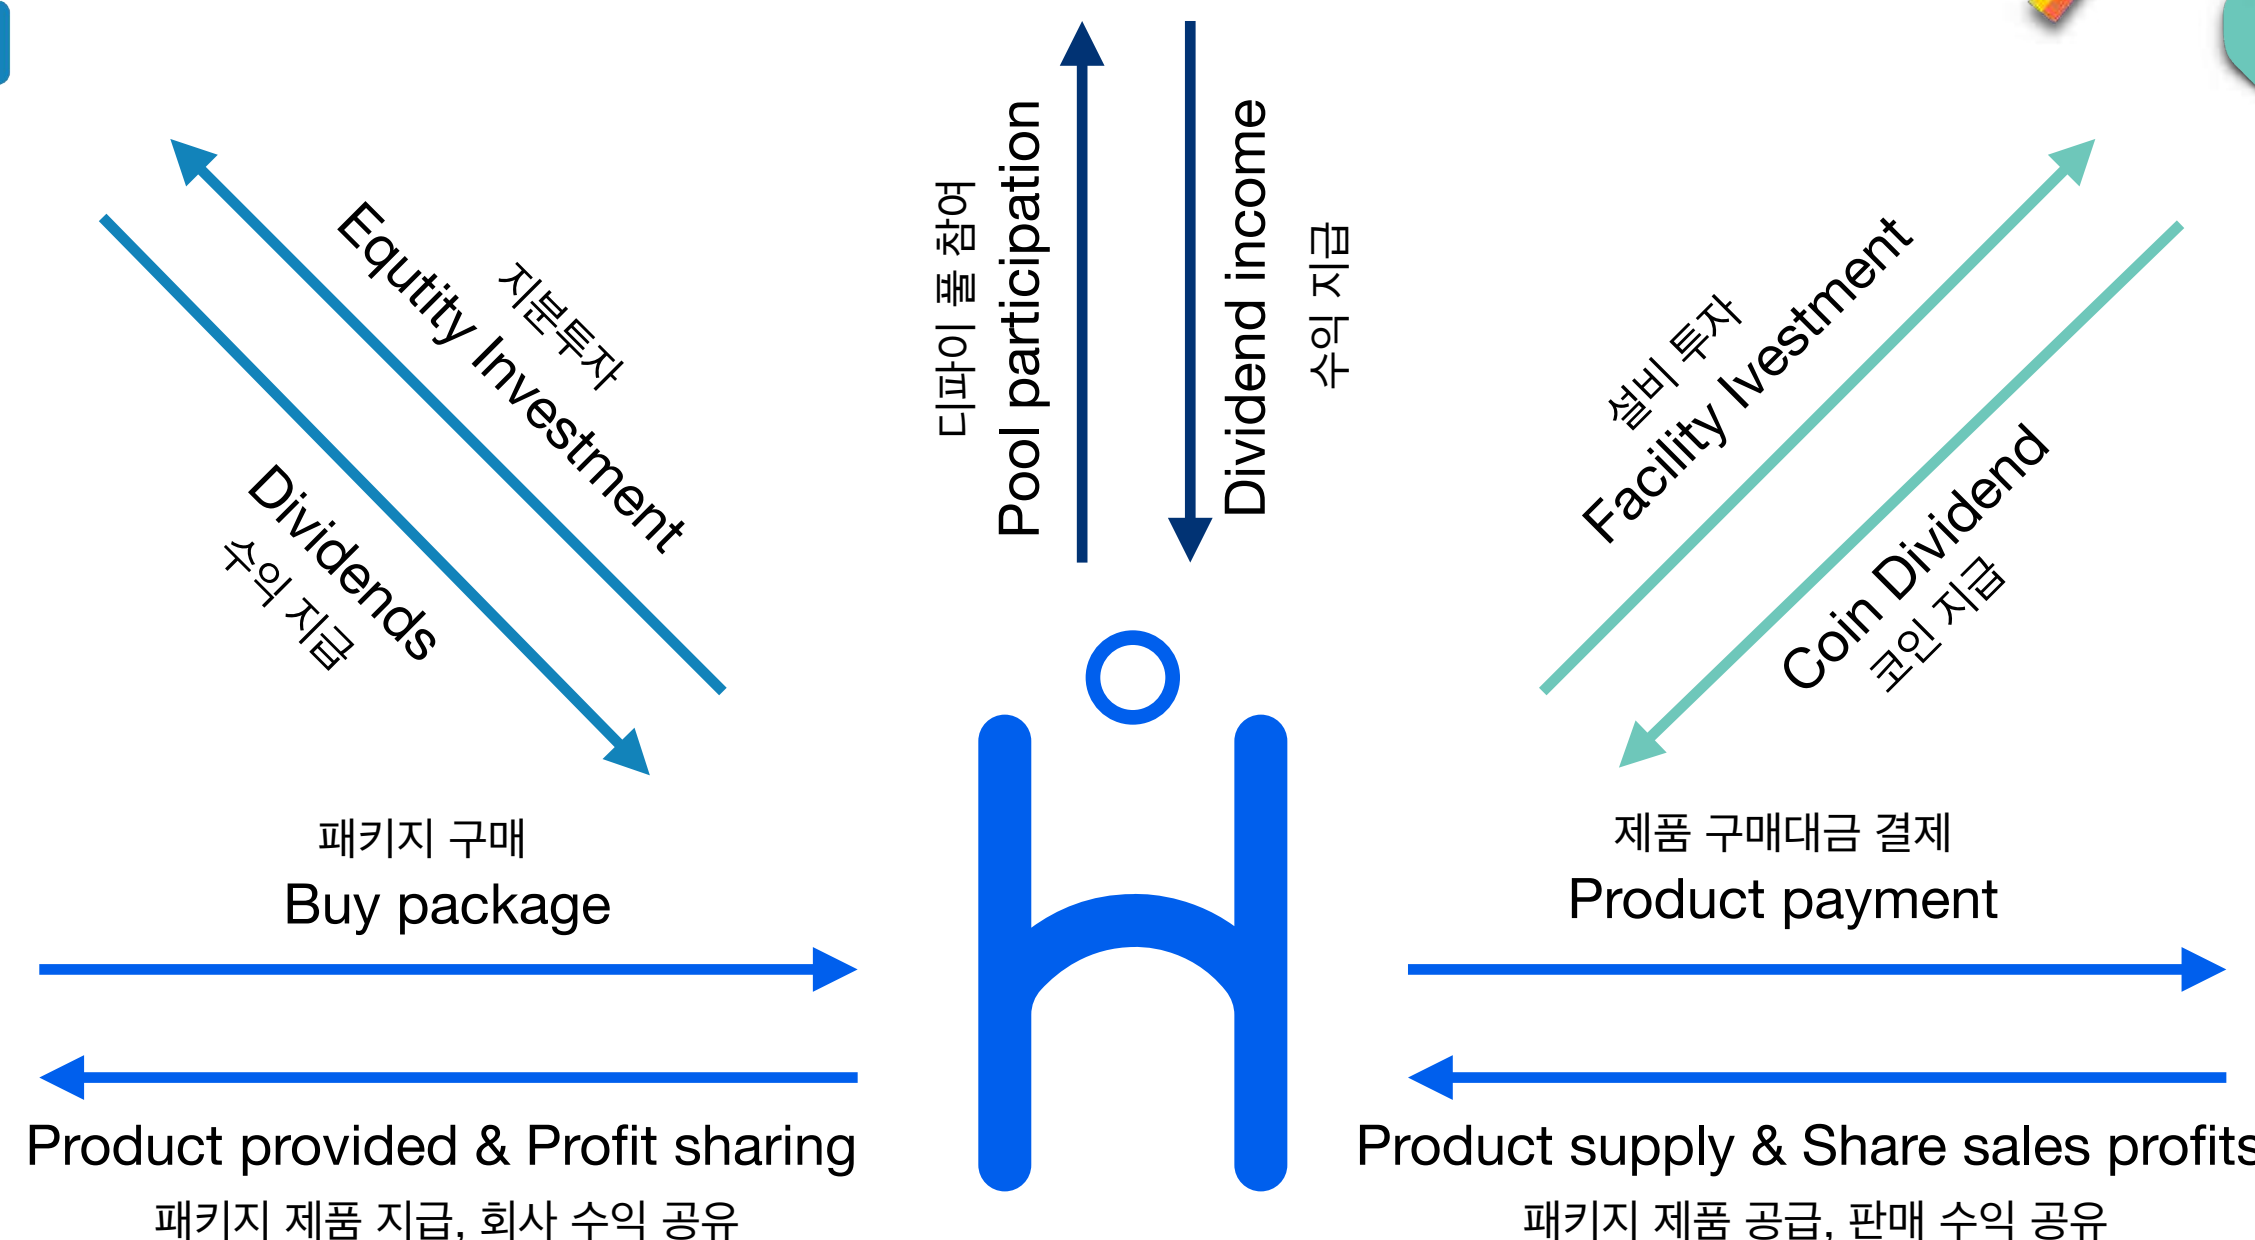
Equtity Investment
지분투자

Dividends
수익 지급

디파이 풀 참여
Pool participation

Dividend income
수익 지급

설비 투자
Facility Ivestment

Coin Dividend
코인 지급

패키지 구매
Buy package

Product provided & Profit sharing
패키지 제품 지급, 회사 수익 공유

제품 구매대금 결제
Product payment

Product supply & Share sales profits
패키지 제품 공급, 판매 수익 공유